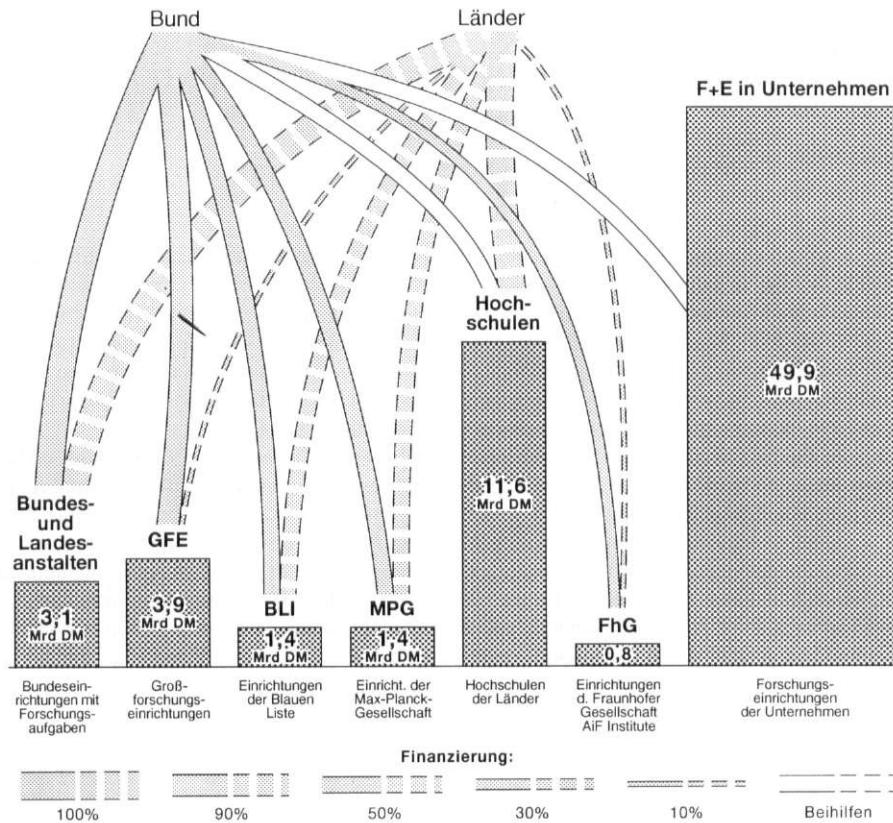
Bund

Länder

F+E in Unternehmen

Hochschulen

49,9
Mrd DM

11,6
Mrd DM

Bundes- und Landesanstalten

GFE

3,1
Mrd DM

3,9
Mrd DM

BLI

1,4
Mrd DM

MPG

1,4
Mrd DM

FhG

0,8

Bundeseinrichtungen mit Forschungsaufgaben

Großforschungseinrichtungen

Einrichtungen der Blauen Liste

Einricht. der Max-Planck-Gesellschaft

Hochschulen der Länder

Einrichtungen d. Fraunhofer Gesellschaft AiF Institute

Forschungseinrichtungen der Unternehmen

Finanzierung:

100%

90%

50%

30%

10%

Beihilfen